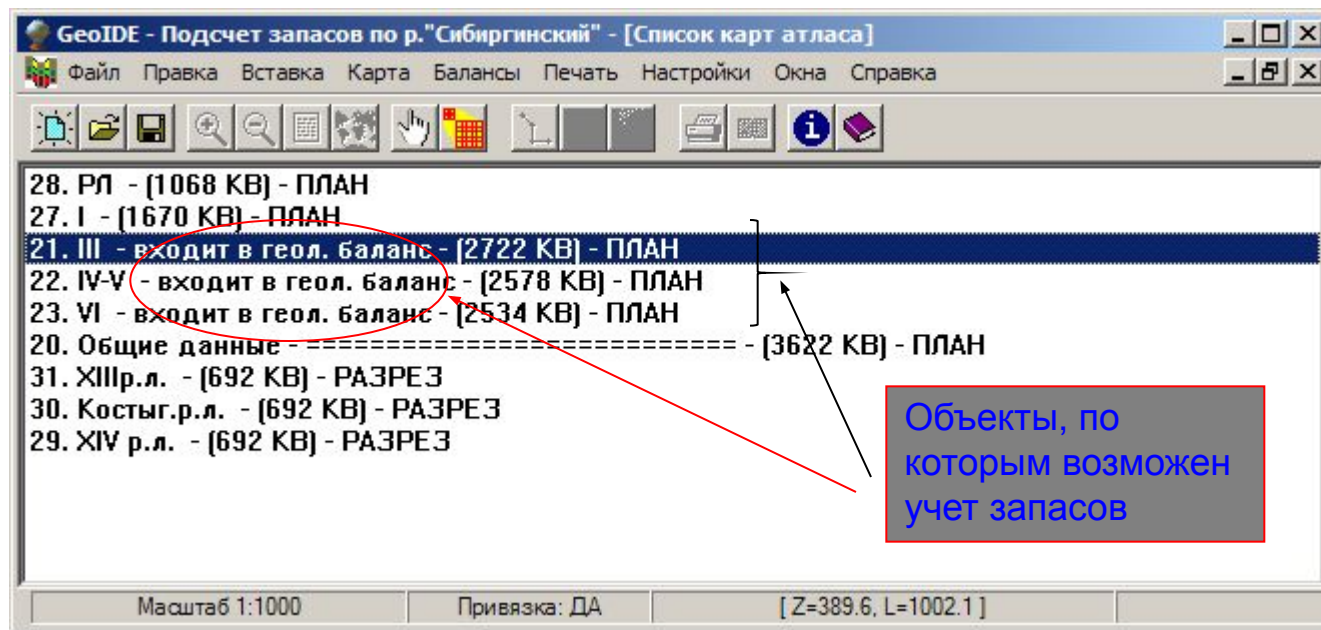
GeoIDE - Подсчет запасов по р."Сибиргинский" - [Список карт атласа]

Файл Правка Вставка Карта Балансы Печать Настройки Окна Справка

28. РЛ - (1068 KB) - ПЛАН
27. I - (1670 KB) - ПЛАН
21. III - входит в геол. баланс - (2722 KB) - ПЛАН
22. IV-V - входит в геол. баланс - (2578 KB) - ПЛАН
23. VI - входит в геол. баланс - (2534 KB) - ПЛАН
20. Общие данные - ========================= - (3622 KB) - ПЛАН
31. XIIIр.л. - (692 KB) - РАЗРЕЗ
30. Костыг.р.л. - (692 KB) - РАЗРЕЗ
29. XIV р.л. - (692 KB) - РАЗРЕЗ

Объекты, по которым возможен учет запасов

Масштаб 1:1000 | Привязка: ДА | [ Z=389.6, L=1002.1 ]